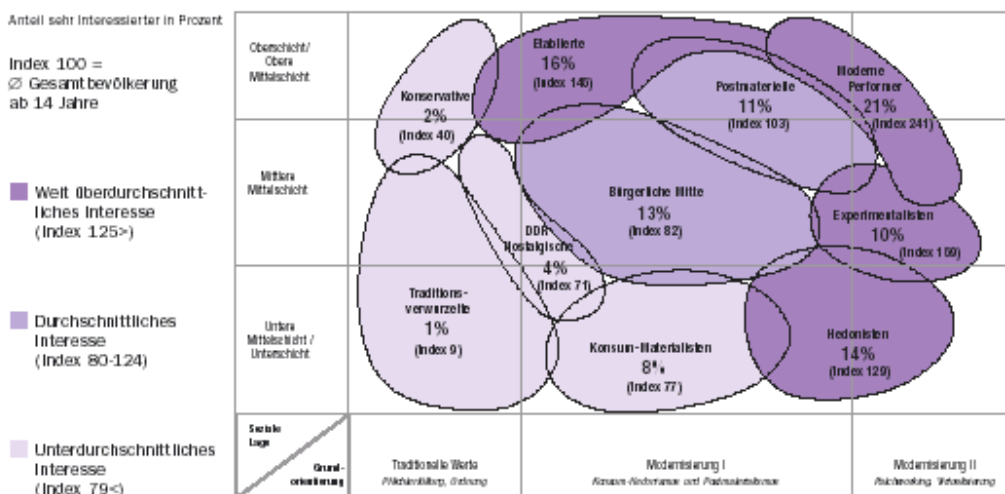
Anteil sehr Interessierter in Prozent

Index 100 = ∅ Gesamtbevölkerung ab 14 Jahre

Weit überdurchschnittliches Interesse (Index 125>)

Durchschnittliches Interesse (Index 80-124)

Unterdurchschnittliches Interesse (Index 79<)

Oberschicht / Obere Mittelschicht

Mittlere Mittelschicht

Untere Mittelschicht / Unterschicht

Soziale Lage

Grundorientierung

Traditionelle Werte
Pflichterfüllung, Ordnung

Modernisierung I
Konsum-Hedonismus und Postmaterialismus

Modernisierung II
Patchworking, Virtualisierung

Etablierte
16%
(Index 146)

Konservative
2%
(Index 40)

Postmaterielle
11%
(Index 103)

Moderne Performer
21%
(Index 241)

Bürgerliche Mitte
13%
(Index 82)

Experimentalisten
10%
(Index 109)

DDR-Nostalgische
4%
(Index 71)

Traditionsverwurzelte
1%
(Index 9)

Konsum-Materialisten
8%
(Index 77)

Hedonisten
14%
(Index 129)